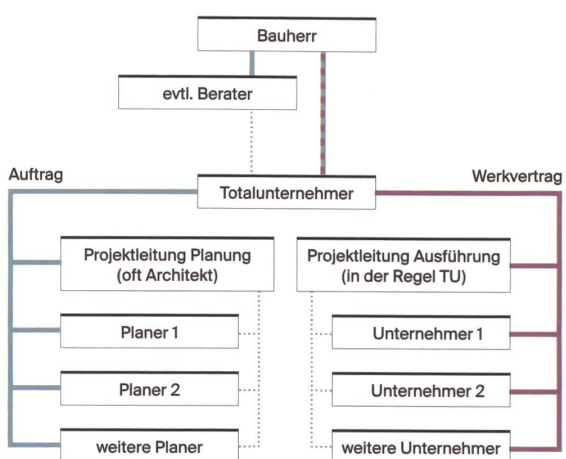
Bauherr

evtl. Berater

Auftrag

Werkvertrag

Totalunternehmer

Projektleitung Planung (oft Architekt)

Projektleitung Ausführung (in der Regel TU)

Planer 1

Unternehmer 1

Planer 2

Unternehmer 2

weitere Planer

weitere Unternehmer